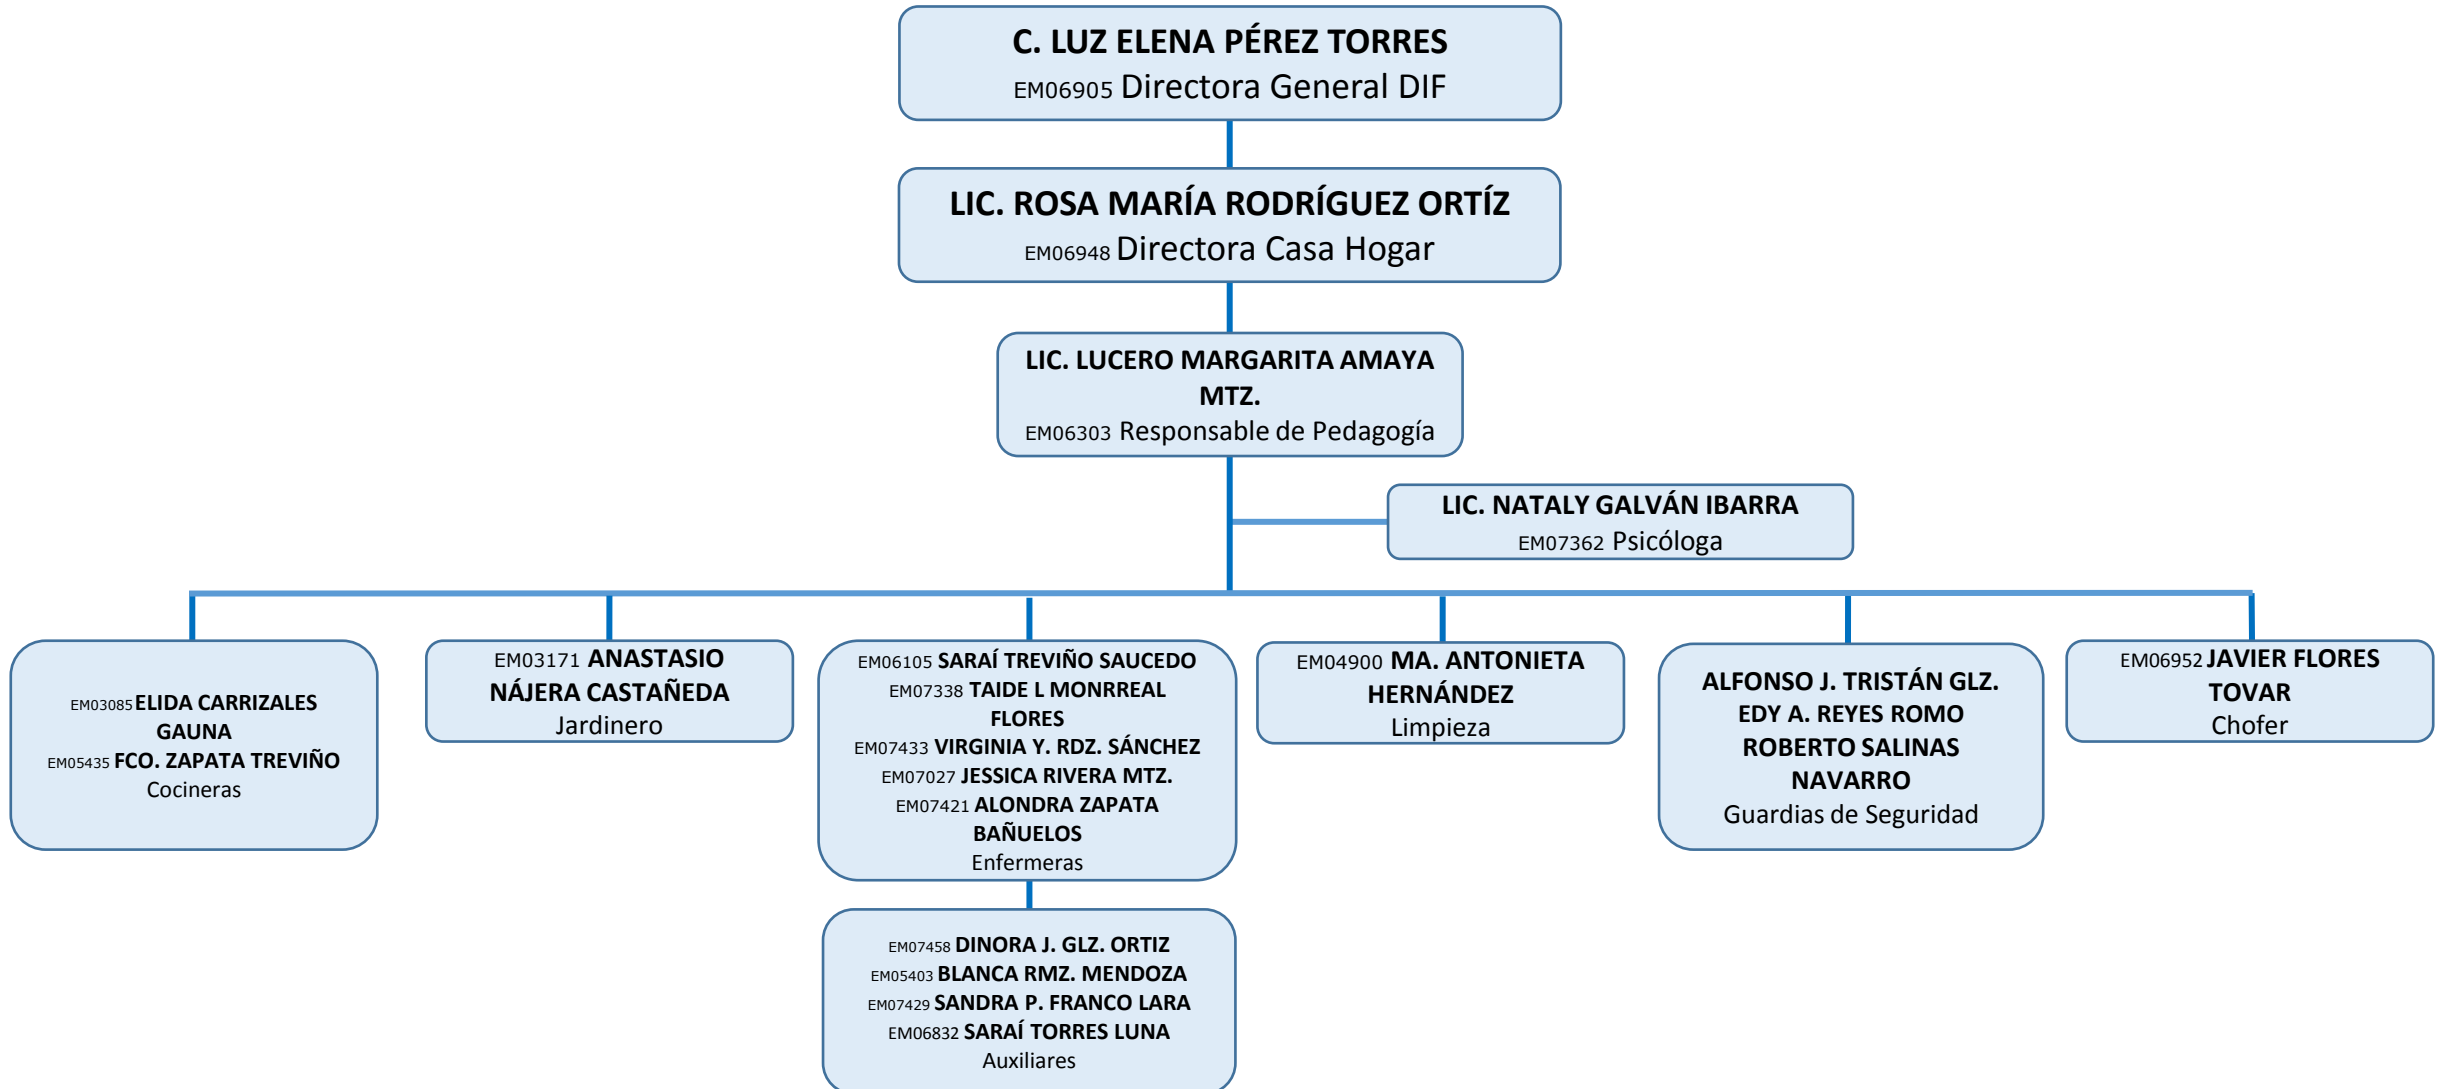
C. LUZ ELENA PÉREZ TORRES
EM06905 Directora General DIF

LIC. ROSA MARÍA RODRÍGUEZ ORTÍZ
EM06948 Directora Casa Hogar

LIC. LUCERO MARGARITA AMAYA MTZ.
EM06303 Responsable de Pedagogía

LIC. NATALY GALVÁN IBARRA
EM07362 Psicóloga

EM03085 ELIDA CARRIZALES GAUNA
EM05435 FCO. ZAPATA TREVIÑO
Cocineras

EM03171 ANASTASIO NÁJERA CASTAÑEDA
Jardinero

EM06105 SARAÍ TREVIÑO SAUCEDO
EM07338 TAIDE L MONRREAL FLORES
EM07433 VIRGINIA Y. RDZ. SÁNCHEZ
EM07027 JESSICA RIVERA MTZ.
EM07421 ALONDRA ZAPATA BAÑUELOS
Enfermeras

EM07458 DINORA J. GLZ. ORTIZ
EM05403 BLANCA RMZ. MENDOZA
EM07429 SANDRA P. FRANCO LARA
EM06832 SARAÍ TORRES LUNA
Auxiliares

EM04900 MA. ANTONIETA HERNÁNDEZ
Limpieza

ALFONSO J. TRISTÁN GLZ.
EDY A. REYES ROMO
ROBERTO SALINAS NAVARRO
Guardias de Seguridad

EM06952 JAVIER FLORES TOVAR
Chofer